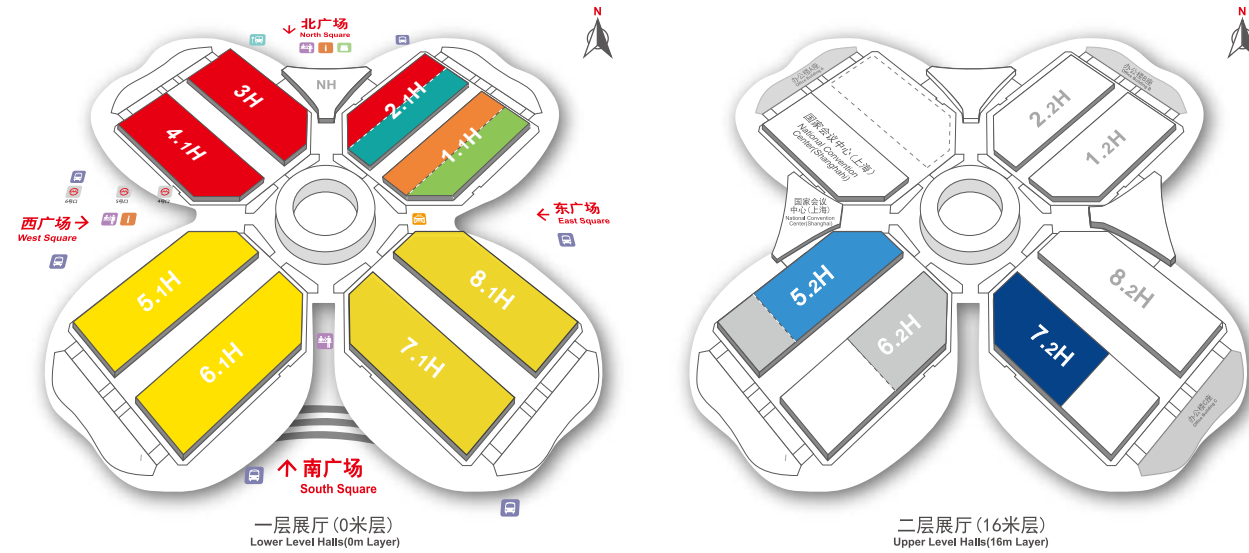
N

北广场
North Square

NH

3H

4.1H

2.1H

1.1H

东广场
East Square

西广场
West Square

5.1H

6.1H

8.1H

7.1H

南广场
South Square

一层展厅(0米层)
Lower Level Halls(0m Layer)

N

办公楼B座

国家会议中心(上海)
National Convention Center(Shanghai)

办公楼A座

2.2H

1.2H

国家会议中心(上海)
National Convention Center(Shanghai)

5.2H

6.2H

7.2H

8.2H

办公楼C座

二层展厅(16米层)
Upper Level Halls(16m Layer)